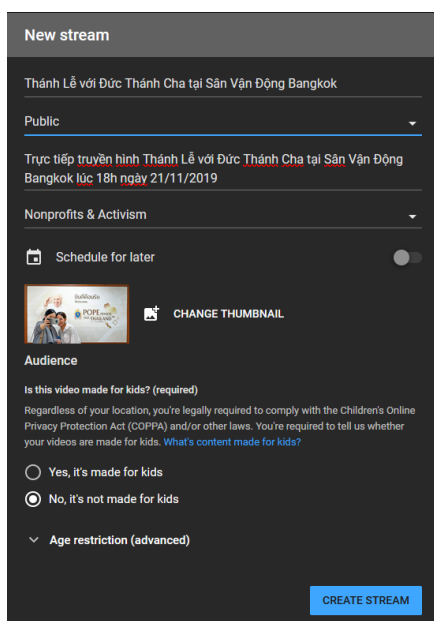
New stream

Thánh Lễ với Đức Thánh Cha tại Sân Vận Động Bangkok

Public

Trực tiếp truyền hình Thánh Lễ với Đức Thánh Cha tại Sân Vận Động Bangkok lúc 18h ngày 21/11/2019

Nonprofits & Activism

Schedule for later

POPE THAILAND

CHANGE THUMBNAIL

Audience

Is this video made for kids? (required)

Regardless of your location, you're legally required to comply with the Children's Online Privacy Protection Act (COPPA) and/or other laws. You're required to tell us whether your videos are made for kids. What's content made for kids?

Yes, it's made for kids

No, it's not made for kids

Age restriction (advanced)

CREATE STREAM